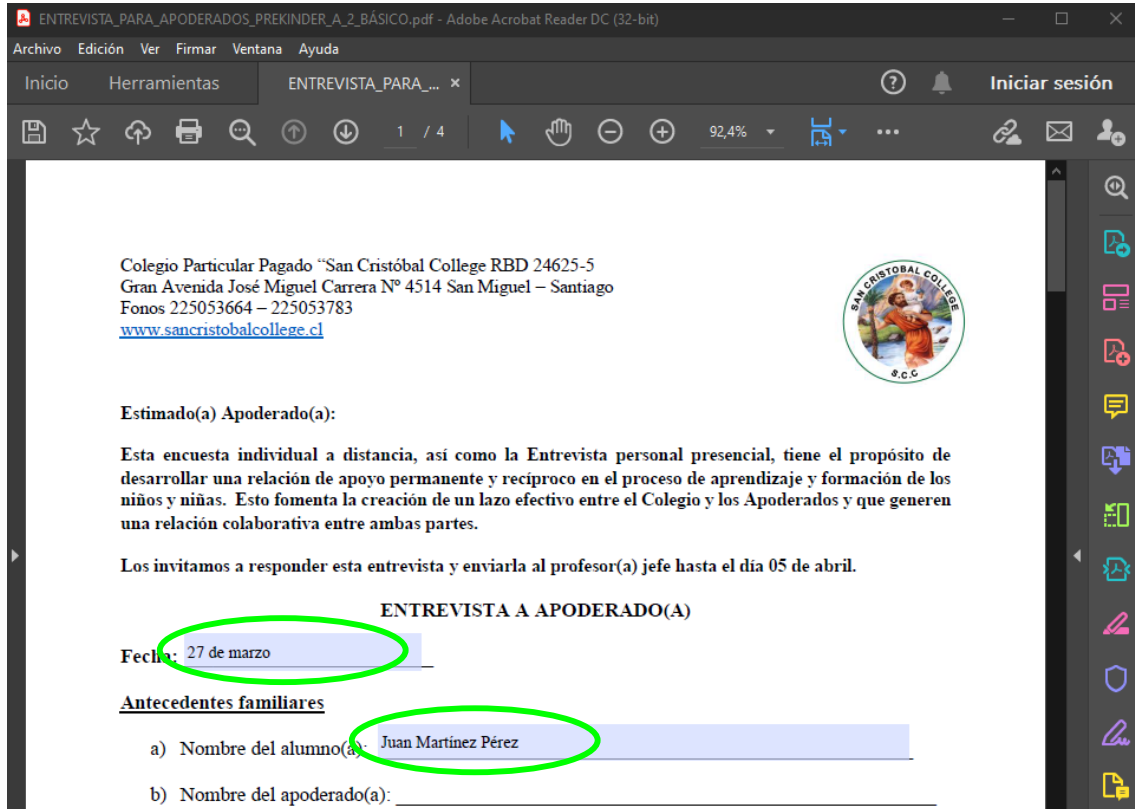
ENTREVISTA_PARA_APODERADOS_PREKINDER_A_2_BÁSICO.pdf - Adobe Acrobat Reader DC (32-bit)

Archivo Edición Ver Firmar Ventana Ayuda

Inicio Herramientas ENTREVISTA_PARA_... ×

Iniciar sesión

1 / 4 92,4%

Colegio Particular Pagado "San Cristóbal College RBD 24625-5
Gran Avenida José Miguel Carrera Nº 4514 San Miguel – Santiago
Fonos 225053664 – 225053783
www.sancristobalcollege.cl

SAN CRISTOBAL COLLEGE
S.C.C

Estimado(a) Apoderado(a):

Esta encuesta individual a distancia, así como la Entrevista personal presencial, tiene el propósito de desarrollar una relación de apoyo permanente y recíproco en el proceso de aprendizaje y formación de los niños y niñas. Esto fomenta la creación de un lazo efectivo entre el Colegio y los Apoderados y que generen una relación colaborativa entre ambas partes.

Los invitamos a responder esta entrevista y enviarla al profesor(a) jefe hasta el día 05 de abril.

ENTREVISTA A APODERADO(A)

Fecha: 27 de marzo

Antecedentes familiares

a) Nombre del alumno(a): Juan Martínez Pérez

b) Nombre del apoderado(a): ____________________